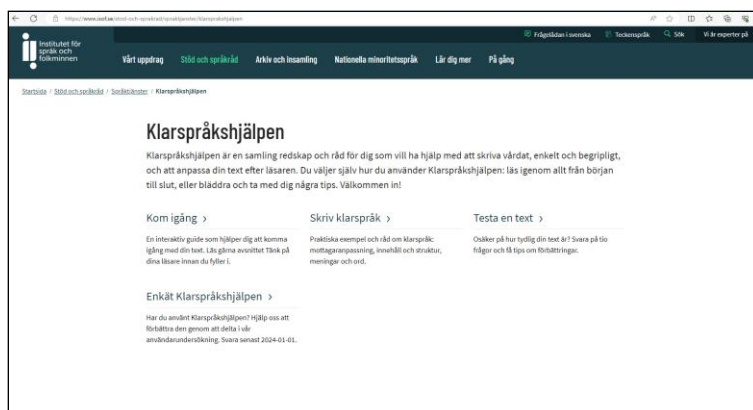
https://www.isof.se/stod-och-sprakrad/spraktjanster/klarsprakshjalpen

Frågelådan i svenska   Teckenspråk   Sök   Vi är experter på

Institutet för språk och folkminnen

Vårt uppdrag   Stöd och språkråd   Arkiv och insamling   Nationella minoritetsspråk   Lär dig mer   På gång

Startsida / Stöd och språkråd / Språktjänster / Klarspråkshjälpen

Klarspråkshjälpen

Klarspråkshjälpen är en samling redskap och råd för dig som vill ha hjälp med att skriva vårdat, enkelt och begripligt, och att anpassa din text efter läsaren. Du väljer själv hur du använder Klarspråkshjälpen: läs igenom allt från början till slut, eller bläddra och ta med dig några tips. Välkommen in!

Kom igång ›

En interaktiv guide som hjälper dig att komma igång med din text. Läs gärna avsnittet Tänk på dina läsare innan du fyller i.

Skriv klarspråk ›

Praktiska exempel och råd om klarspråk: mottagaranpassning, innehåll och struktur, meningar och ord.

Testa en text ›

Osäker på hur tydlig din text är? Svara på tio frågor och få tips om förbättringar.

Enkät Klarspråkshjälpen ›

Har du använt Klarspråkshjälpen? Hjälp oss att förbättra den genom att delta i vår användarundersökning. Svara senast 2024-01-01.